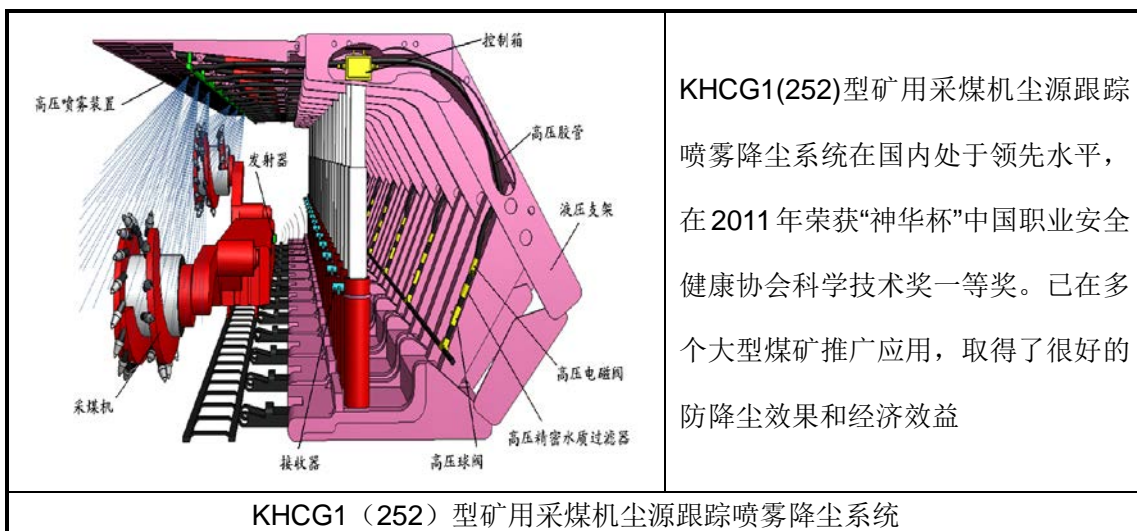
| 控制箱 高压喷雾装置 高压胶管 发射器 液压支架 高压电磁阀 采煤机 高压精密水质过滤器 接收器 高压球阀 | KHCG1(252)型矿用采煤机尘源跟踪喷雾降尘系统在国内处于领先水平，在2011年荣获"神华杯"中国职业安全健康协会科学技术奖一等奖。已在多个大型煤矿推广应用，取得了很好的防降尘效果和经济效益 |
|---|---|
| KHCG1（252）型矿用采煤机尘源跟踪喷雾降尘系统 | |